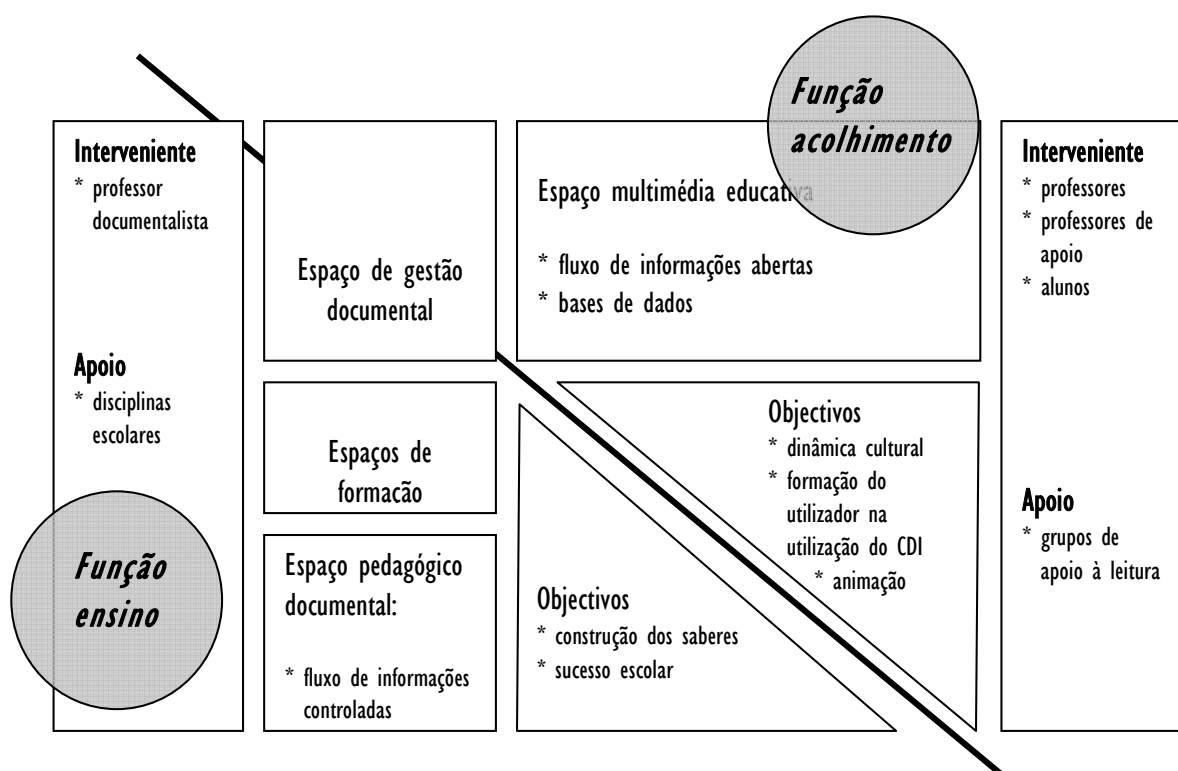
Função acolhimento

Interveniente
* professor documentalista

Apoio
* disciplinas escolares

Função ensino

Espaço de gestão documental

Espaços de formação

Espaço pedagógico documental:

* fluxo de informações controladas

Espaço multimédia educativa

* fluxo de informações abertas
* bases de dados

Objectivos
* dinâmica cultural
* formação do utilizador na utilização do CDI
* animação

Objectivos
* construção dos saberes
* sucesso escolar

Interveniente
* professores
* professores de apoio
* alunos

Apoio
* grupos de apoio à leitura